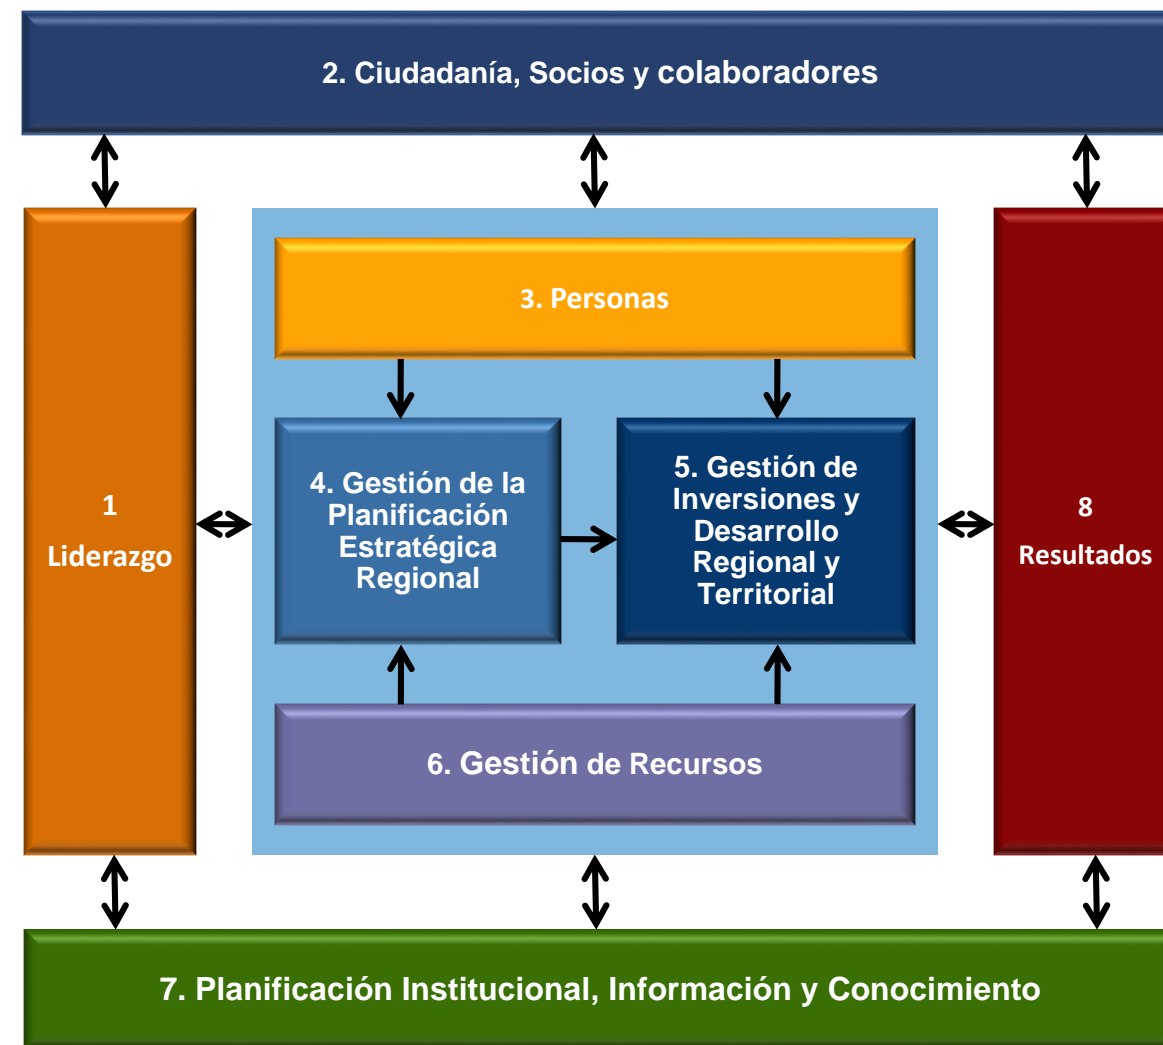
2. Ciudadanía, Socios y colaboradores

1
Liderazgo

3. Personas

4. Gestión de la Planificación Estratégica Regional

5. Gestión de Inversiones y Desarrollo Regional y Territorial

6. Gestión de Recursos

8
Resultados

7. Planificación Institucional, Información y Conocimiento